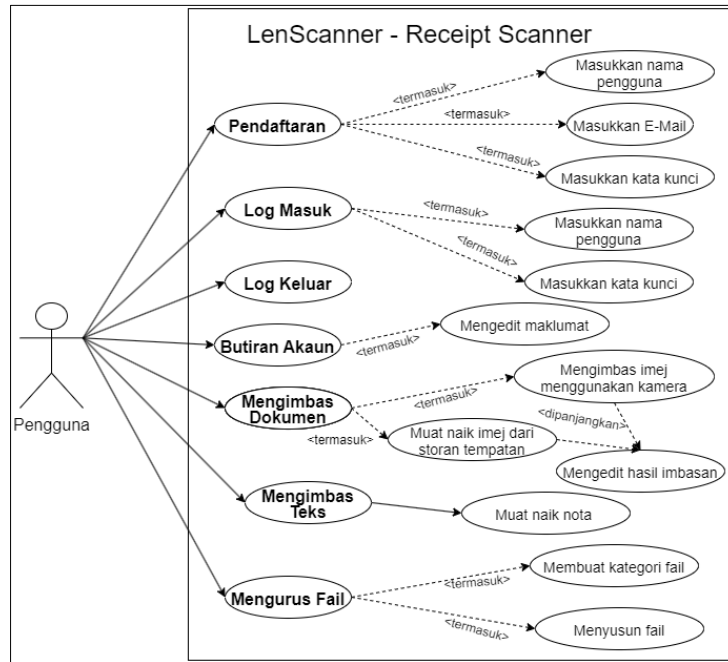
LenScanner - Receipt Scanner

Pengguna

Pendaftaran
<termasuk>
Masukkan nama pengguna
<termasuk>
Masukkan E-Mail
<termasuk>
Masukkan kata kunci

Log Masuk
<termasuk>
Masukkan nama pengguna
<termasuk>
Masukkan kata kunci

Log Keluar

Butiran Akaun
<termasuk>
Mengedit maklumat

Mengimbas Dokumen
<termasuk>
Mengimbas imej menggunakan kamera
<termasuk>
Muat naik imej dari storan tempatan
<dipanjangkan>
Mengedit hasil imbasan

Mengimbas Teks
Muat naik nota

Mengurus Fail
<termasuk>
Membuat kategori fail
<termasuk>
Menyusun fail